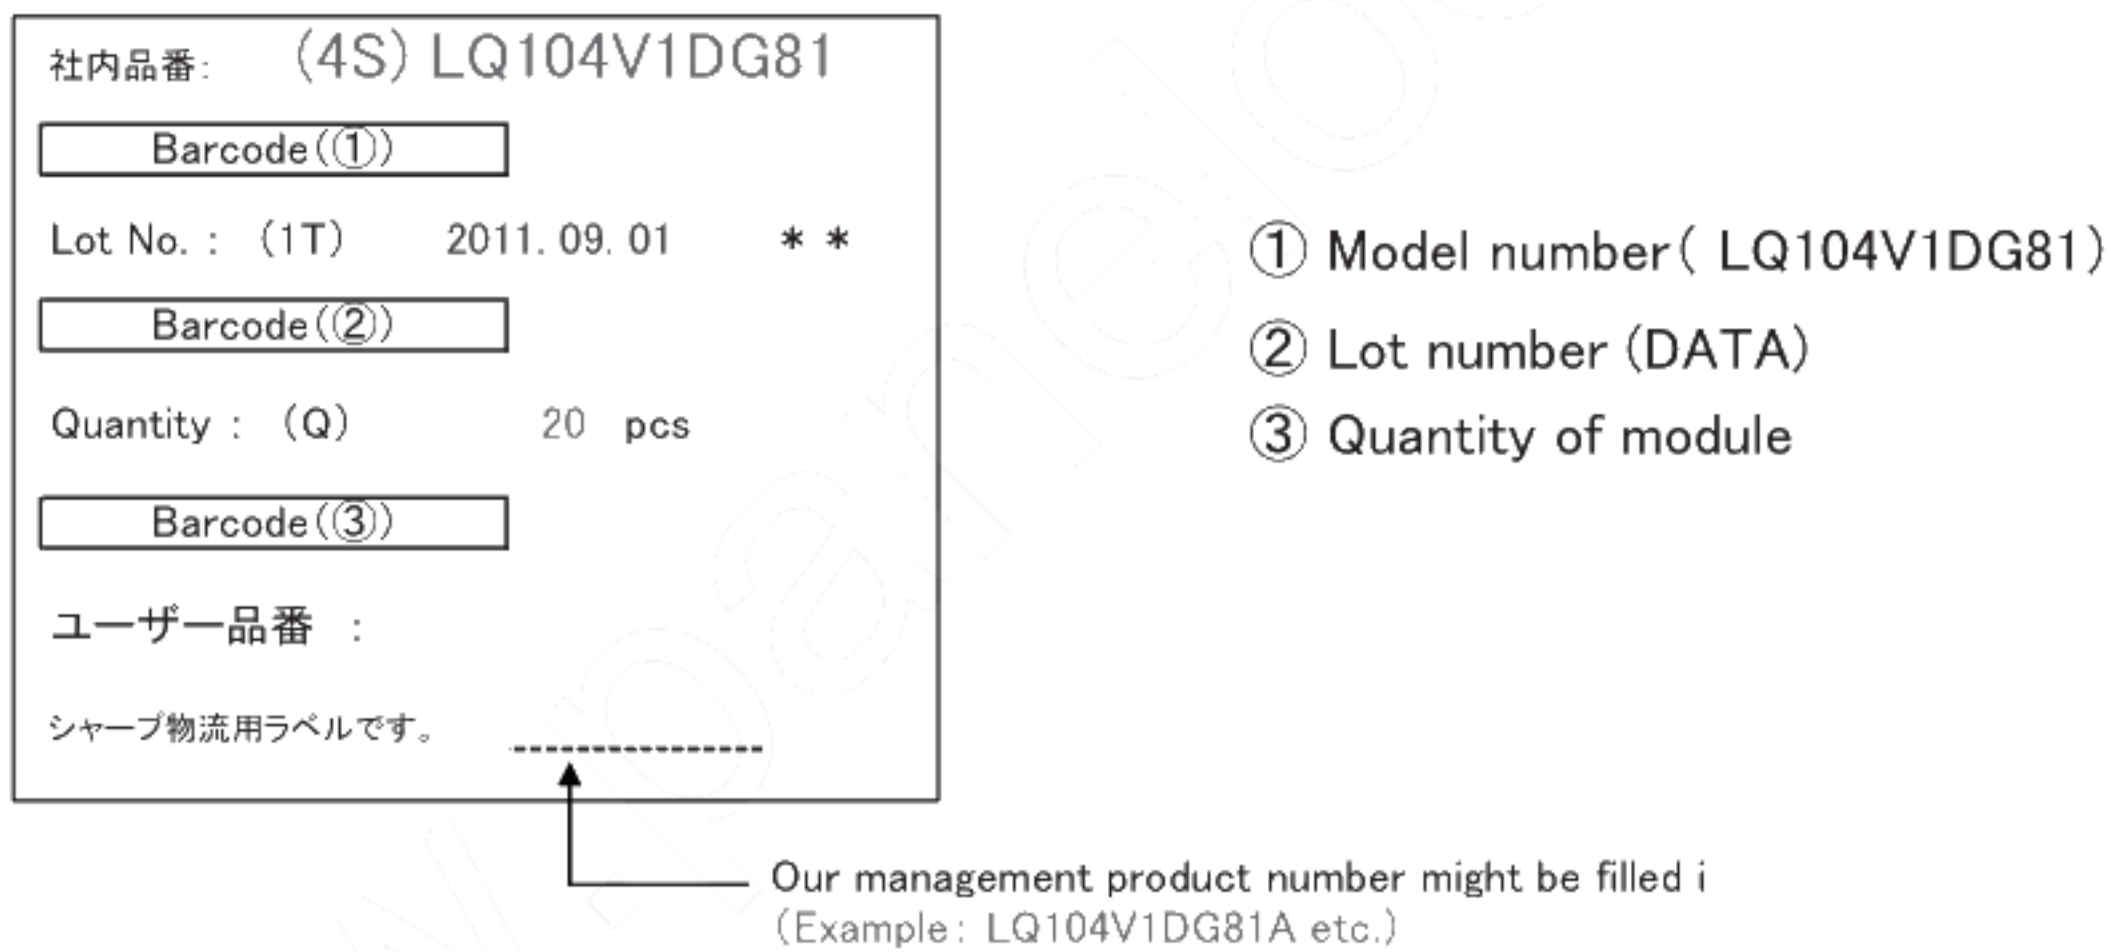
社内品番: (4S) LQ104V1DG81

Barcode(①)

Lot No. : (1T) 2011. 09. 01 ＊＊

Barcode(②)

Quantity : (Q) 20 pcs

Barcode(③)

ユーザー品番 :

シャープ物流用ラベルです。

① Model number( LQ104V1DG81)

② Lot number (DATA)

③ Quantity of module

Our management product number might be filled i
(Example: LQ104V1DG81A etc.)